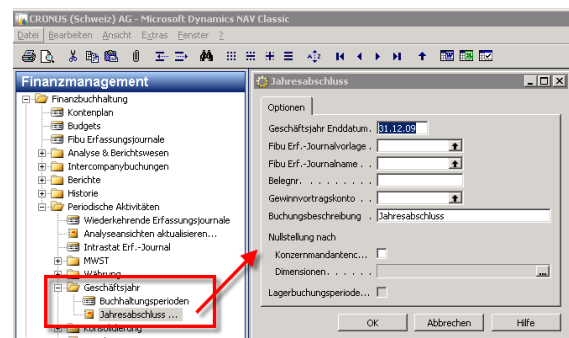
CRONUS (Schweiz) AG - Microsoft Dynamics NAV Classic

Datei Bearbeiten Ansicht Extras Fenster ?

Finanzmanagement

Finanzbuchhaltung
Kontenplan
Budgets
Fibu Erfassungsjournale
Analyse & Berichtswesen
Intercompanybuchungen
Berichte
Historie
Periodische Aktivitäten
Wiederkehrende Erfassungsjournale
Analyseansichten aktualisieren...
Intrastat Erf.-Journal
MWST
Währung
Geschäftsjahr
Buchhaltungsperioden
Jahresabschluss ...
Konsolidierung

Jahresabschluss

Optionen

Geschäftsjahr Enddatum. 31.12.09
Fibu Erf.-Journalvorlage . .
Fibu Erf.-Journalname . . .
Belegnr. . . . . . . . . .
Gewinnvortragskonto . . .
Buchungsbeschreibung . Jahresabschluss

Nullstellung nach
Konzernmandantenc...
Dimensionen. . . . . .

Lagerbuchungsperiode...

OK Abbrechen Hilfe